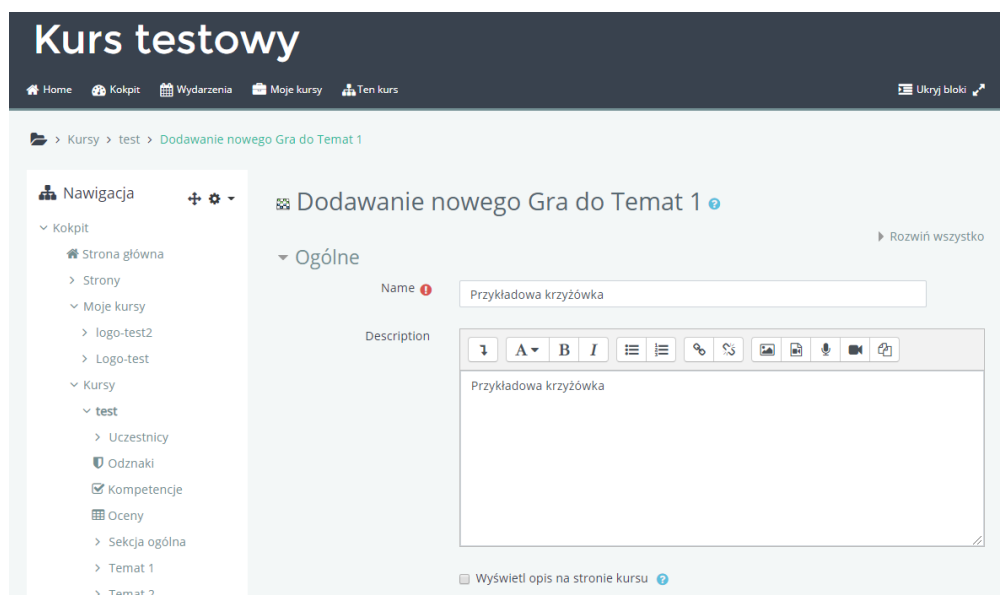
Kurs testowy

Home Kokpit Wydarzenia Moje kursy Ten kurs Ukryj bloki

> Kursy > test > Dodawanie nowego Gra do Temat 1

Nawigacja

Kokpit
Strona główna
> Strony
Moje kursy
> logo-test2
> Logo-test
Kursy
test
> Uczestnicy
Odznaki
Kompetencje
Oceny
> Sekcja ogólna
> Temat 1
> Temat 2

Dodawanie nowego Gra do Temat 1

Rozwiń wszystko

Ogólne

Name

Przykładowa krzyżówka

Description

A B I

Przykładowa krzyżówka

Wyświetl opis na stronie kursu